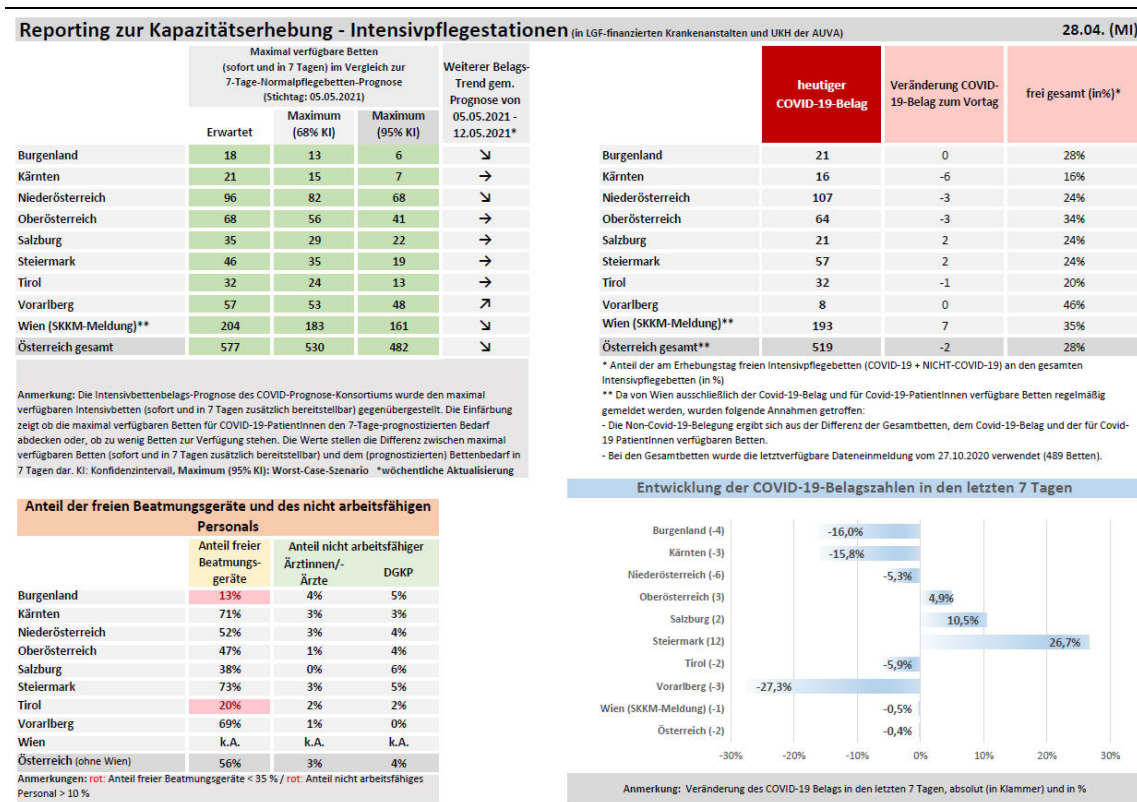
Reporting zur Kapazitätserhebung - Intensivpflegestationen (in LGF-finanzierten Krankenanstalten und UKH der AUVA)

28.04. (MI)

| | Maximal verfügbare Betten (sofort und in 7 Tagen) im Vergleich zur 7-Tage-Normalpflegebetten-Prognose (Stichtag: 05.05.2021) Erwartet | Maximum (68% KI) | Maximum (95% KI) | Weiterer Belags-Trend gem. Prognose von 05.05.2021 - 12.05.2021* |
|---|---|---|---|---|
| Burgenland | 18 | 13 | 6 | ↘ |
| Kärnten | 21 | 15 | 7 | → |
| Niederösterreich | 96 | 82 | 68 | ↘ |
| Oberösterreich | 68 | 56 | 41 | ↘ |
| Salzburg | 35 | 29 | 22 | → |
| Steiermark | 46 | 35 | 19 | → |
| Tirol | 32 | 24 | 13 | → |
| Vorarlberg | 57 | 53 | 48 | ↗ |
| Wien (SKKM-Meldung)** | 204 | 183 | 161 | ↘ |
| Österreich gesamt | 577 | 530 | 482 | ↘ |

Anmerkung: Die Intensivbettenbelags-Prognose des COVID-Prognose-Konsortiums wurde den maximal verfügbaren Intensivbetten (sofort und in 7 Tagen zusätzlich bereitstellbar) gegenübergestellt. Die Einfärbung zeigt ob die maximal verfügbaren Betten für COVID-19-PatientInnen den 7-Tage-prognostizierten Bedarf abdecken oder, ob zu wenig Betten zur Verfügung stehen. Die Werte stellen die Differenz zwischen maximal verfügbaren Betten (sofort und in 7 Tagen zusätzlich bereitstellbar) und dem (prognostizierten) Bettenbedarf in 7 Tagen dar. KI: Konfidenzintervall, Maximum (95% KI): Worst-Case-Szenario *wöchentliche Aktualisierung

| | heutiger COVID-19-Belag | Veränderung COVID-19-Belag zum Vortag | frei gesamt (in%)* |
|---|---|---|---|
| Burgenland | 21 | 0 | 28% |
| Kärnten | 16 | -6 | 16% |
| Niederösterreich | 107 | -3 | 24% |
| Oberösterreich | 64 | -3 | 34% |
| Salzburg | 21 | 2 | 24% |
| Steiermark | 57 | 2 | 24% |
| Tirol | 32 | -1 | 20% |
| Vorarlberg | 8 | 0 | 46% |
| Wien (SKKM-Meldung)** | 193 | 7 | 35% |
| Österreich gesamt** | 519 | -2 | 28% |

* Anteil der am Erhebungstag freien Intensivpflegebetten (COVID-19 + NICHT-COVID-19) an den gesamten Intensivpflegebetten (in %)
** Da von Wien ausschließlich der Covid-19-Belag und für Covid-19-PatientInnen verfügbare Betten regelmäßig gemeldet werden, wurden folgende Annahmen getroffen:
- Die Non-Covid-19-Belegung ergibt sich aus der Differenz der Gesamtbetten, dem Covid-19-Belag und der für Covid-19 PatientInnen verfügbaren Betten.
- Bei den Gesamtbetten wurde die letztverfügbare Dateneinmeldung vom 27.10.2020 verwendet (489 Betten).

Anteil der freien Beatmungsgeräte und des nicht arbeitsfähigen Personals

| | Anteil freier Beatmungsgeräte | Anteil nicht arbeitsfähiger Ärztinnen/-Ärzte | DGKP |
|---|---|---|---|
| Burgenland | 13% | 4% | 5% |
| Kärnten | 71% | 3% | 3% |
| Niederösterreich | 52% | 3% | 4% |
| Oberösterreich | 47% | 1% | 4% |
| Salzburg | 38% | 0% | 6% |
| Steiermark | 73% | 3% | 5% |
| Tirol | 20% | 2% | 2% |
| Vorarlberg | 69% | 1% | 0% |
| Wien | k.A. | k.A. | k.A. |
| Österreich (ohne Wien) | 56% | 3% | 4% |

Anmerkungen: rot: Anteil freier Beatmungsgeräte < 35 % / rot: Anteil nicht arbeitsfähiges Personal > 10 %

Entwicklung der COVID-19-Belagszahlen in den letzten 7 Tagen

Burgenland (-4) -16,0%
Kärnten (-3) -15,8%
Niederösterreich (-6) -5,3%
Oberösterreich (3) 4,9%
Salzburg (2) 10,5%
Steiermark (12) 26,7%
Tirol (-2) -5,9%
Vorarlberg (-3) -27,3%
Wien (SKKM-Meldung) (-1) -0,5%
Österreich (-2) -0,4%

-30% -20% -10% 0% 10% 20% 30%

Anmerkung: Veränderung des COVID-19 Belags in den letzten 7 Tagen, absolut (in Klammer) und in %